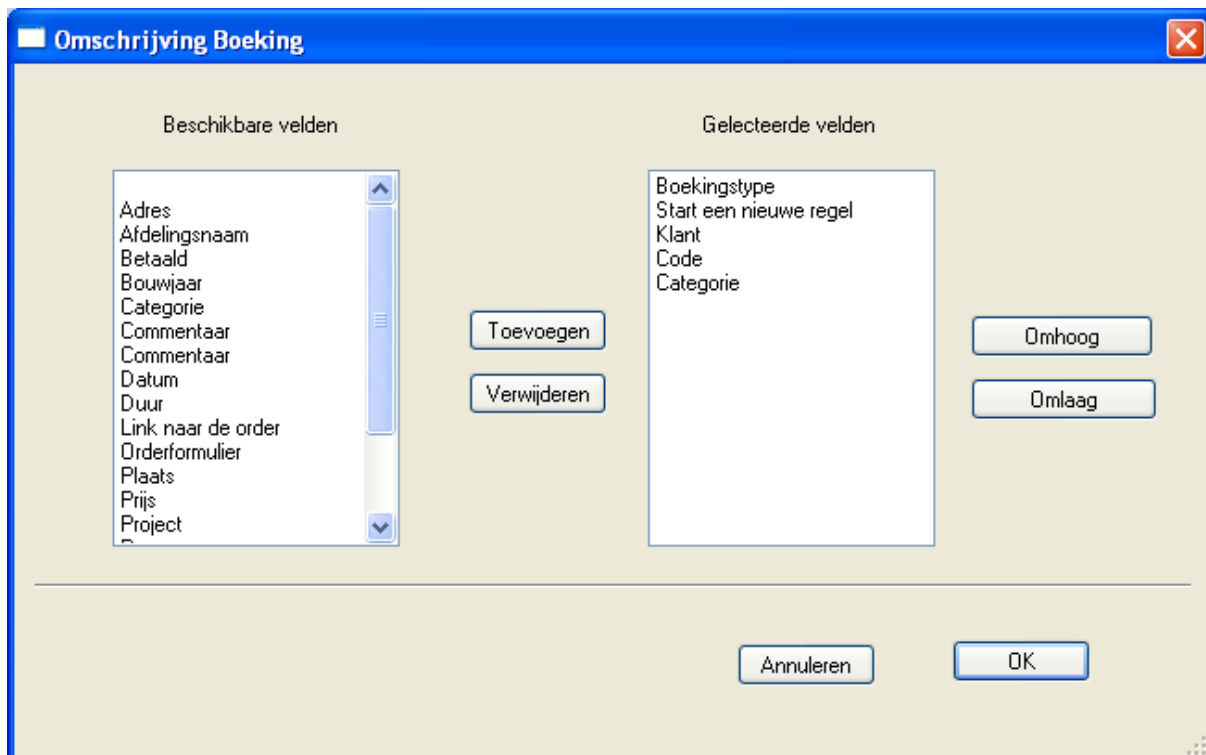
Omschrijving Boeking

Beschikbare velden

Adres
Afdelingsnaam
Betaald
Bouwjaar
Categorie
Commentaar
Commentaar
Datum
Duur
Link naar de order
Orderformulier
Plaats
Prijs
Project
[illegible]

Toevoegen

Verwijderen

Gelecteerde velden

Boekingstype
Start een nieuwe regel
Klant
Code
Categorie

Omhoog

Omlaag

Annuleren

OK